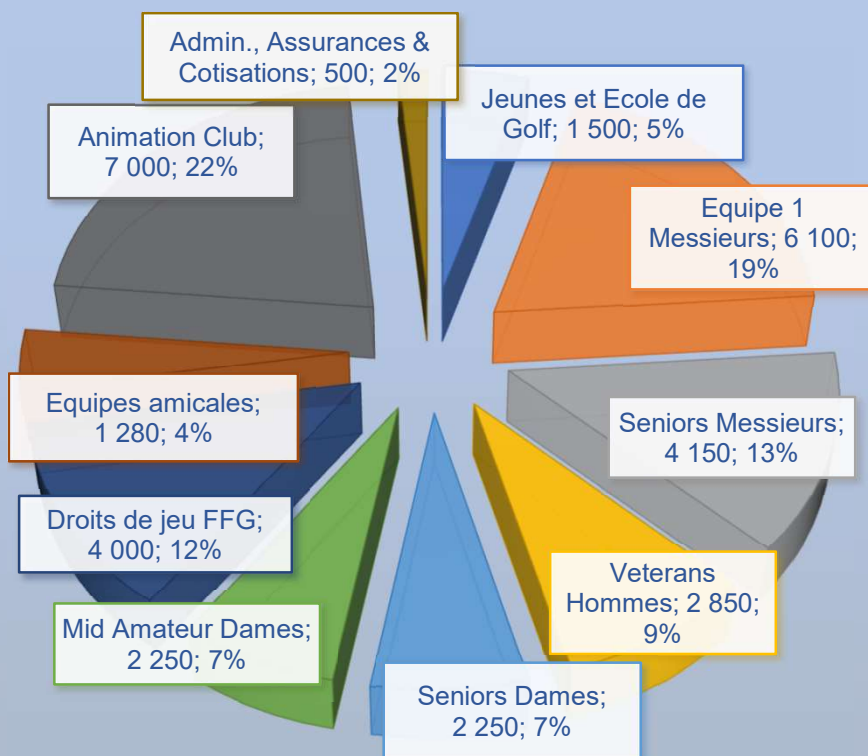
Admin., Assurances & Cotisations; 500; 2%

Jeunes et Ecole de Golf; 1 500; 5%

Animation Club; 7 000; 22%

Equipe 1 Messieurs; 6 100; 19%

Equipes amicales; 1 280; 4%

Seniors Messieurs; 4 150; 13%

Droits de jeu FFG; 4 000; 12%

Veterans Hommes; 2 850; 9%

Mid Amateur Dames; 2 250; 7%

Seniors Dames; 2 250; 7%